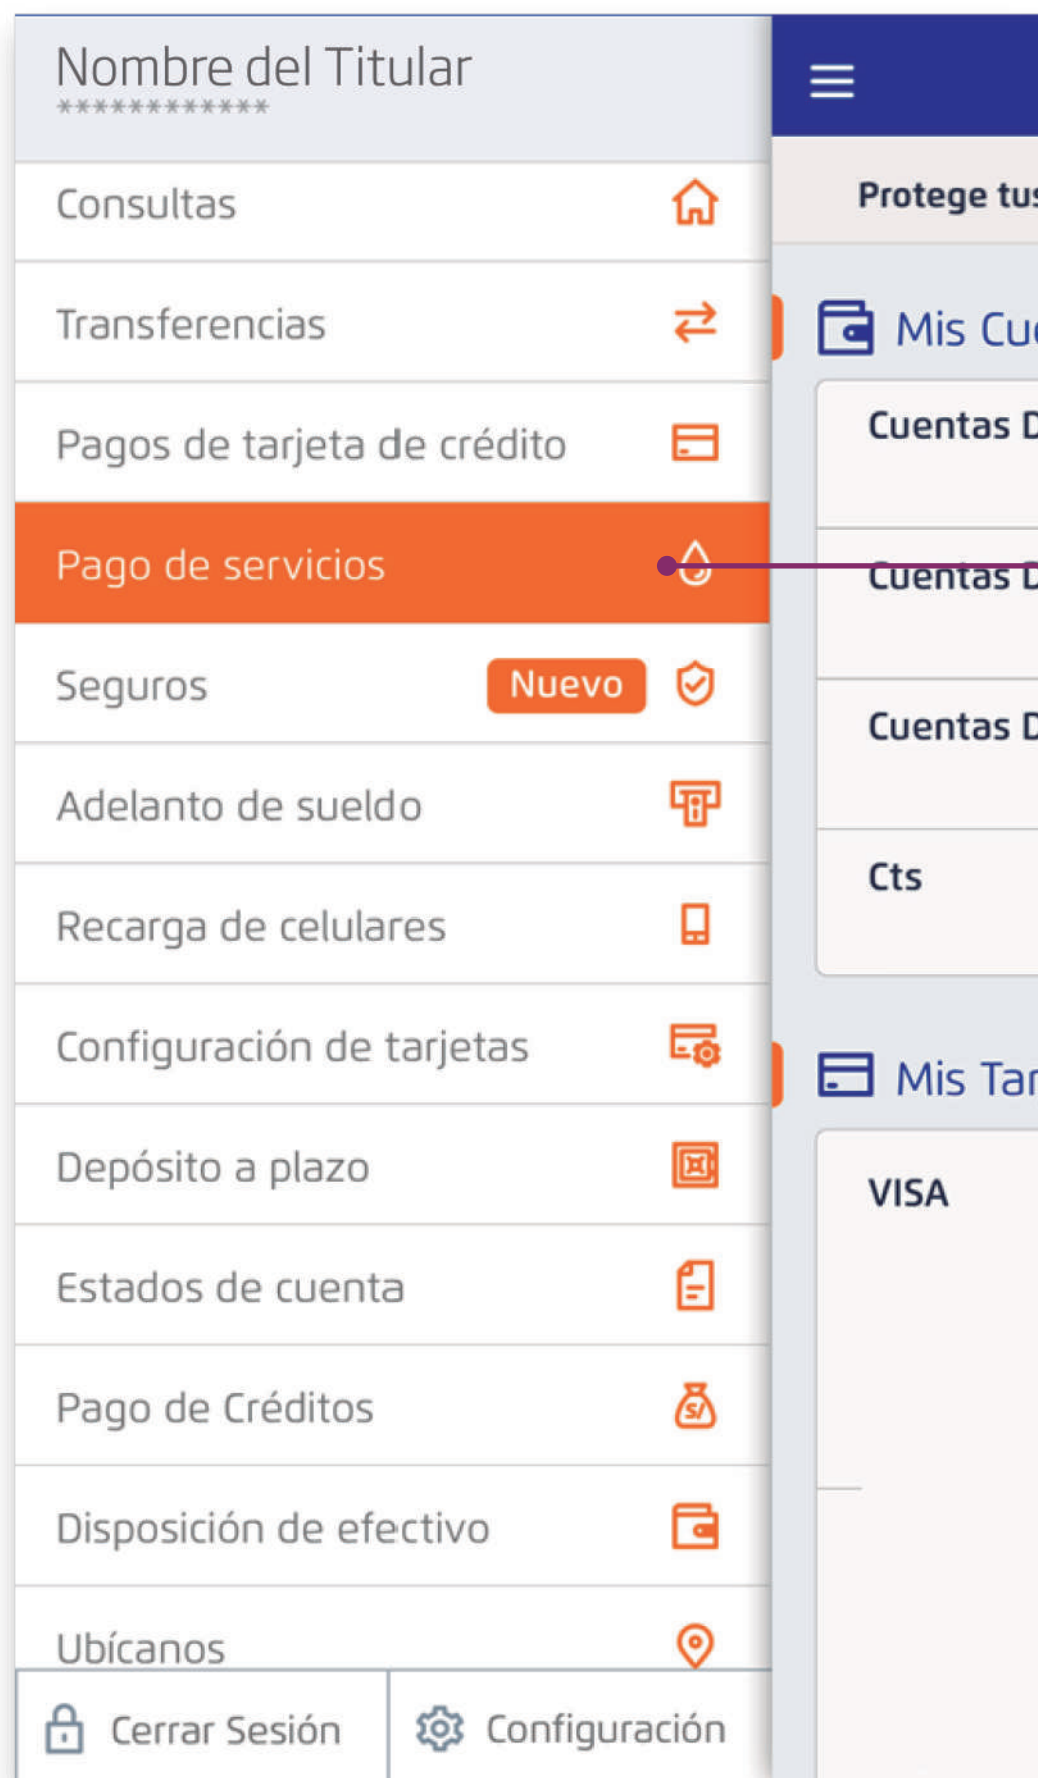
Nombre del Titular
************

Consultas

Transferencias

Pagos de tarjeta de crédito

Pago de servicios

Seguros Nuevo

Adelanto de sueldo

Recarga de celulares

Configuración de tarjetas

Depósito a plazo

Estados de cuenta

Pago de Créditos

Disposición de efectivo

Ubícanos

Cerrar Sesión

Configuración

Protege tu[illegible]

Mis Cu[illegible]

Cuentas D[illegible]

Cuentas D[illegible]

Cuentas D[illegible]

Cts

Mis Tar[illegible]

VISA